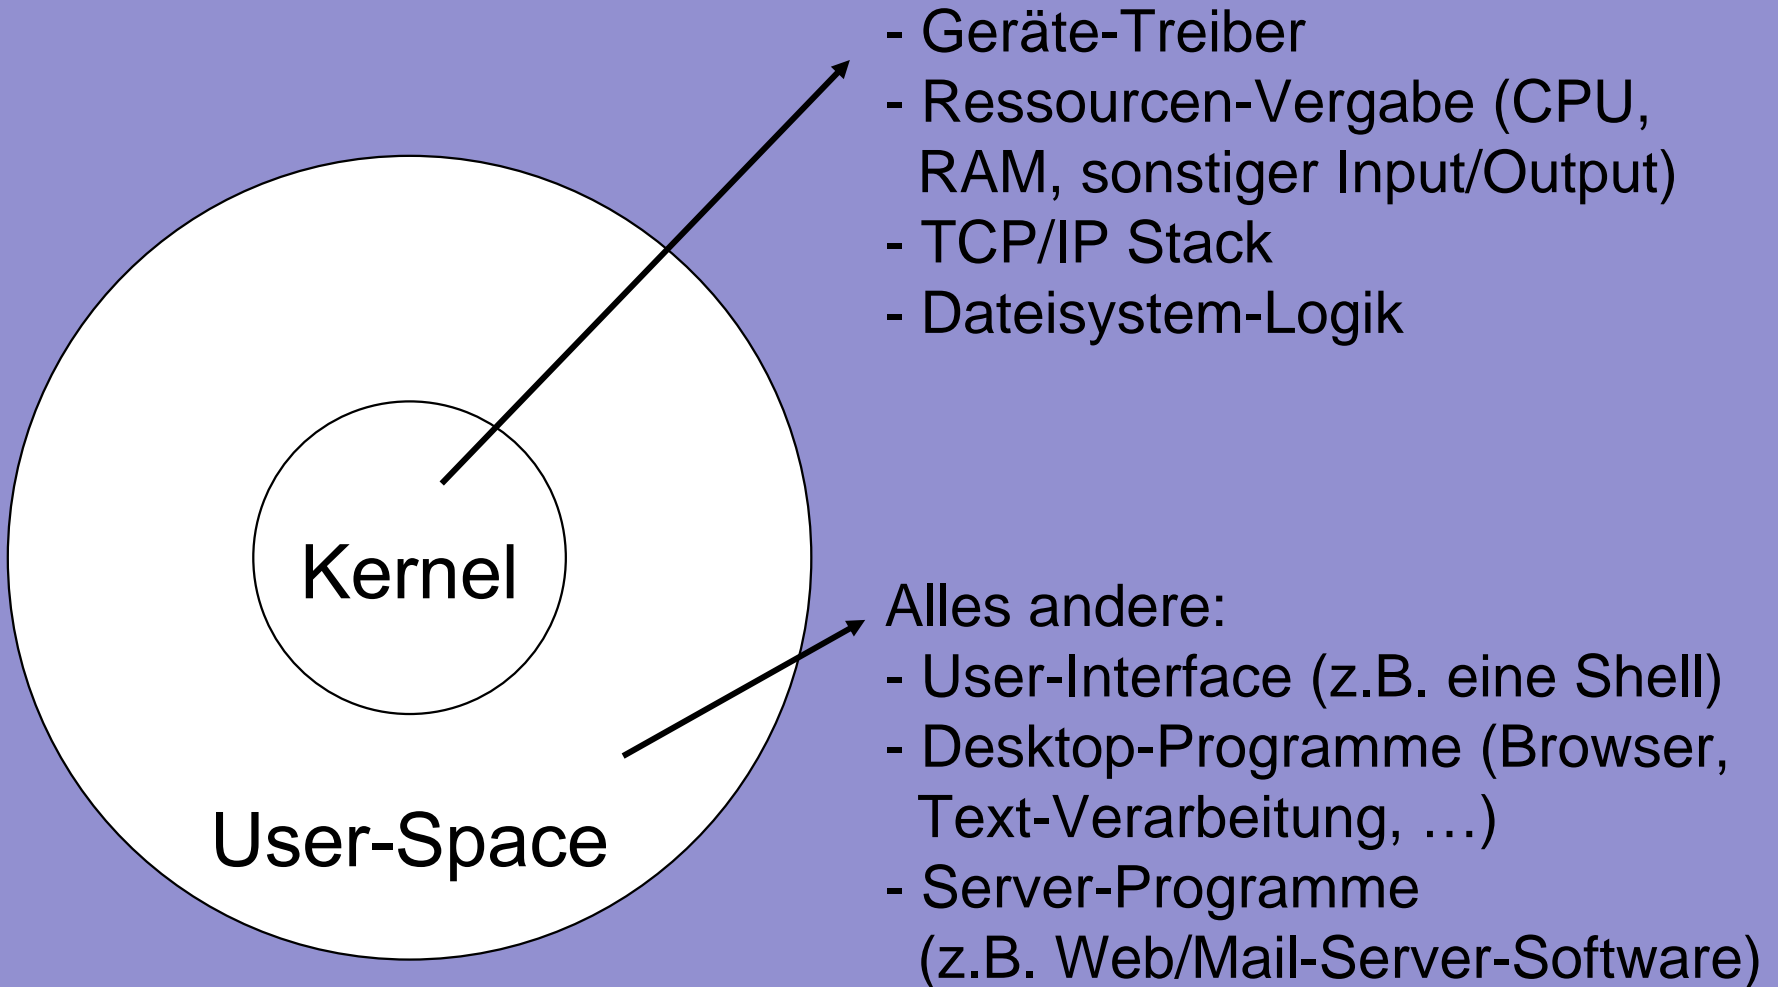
Kernel

User-Space

- Geräte-Treiber
- Ressourcen-Vergabe (CPU, RAM, sonstiger Input/Output)
- TCP/IP Stack
- Dateisystem-Logik

Alles andere:
- User-Interface (z.B. eine Shell)
- Desktop-Programme (Browser, Text-Verarbeitung, …)
- Server-Programme (z.B. Web/Mail-Server-Software)